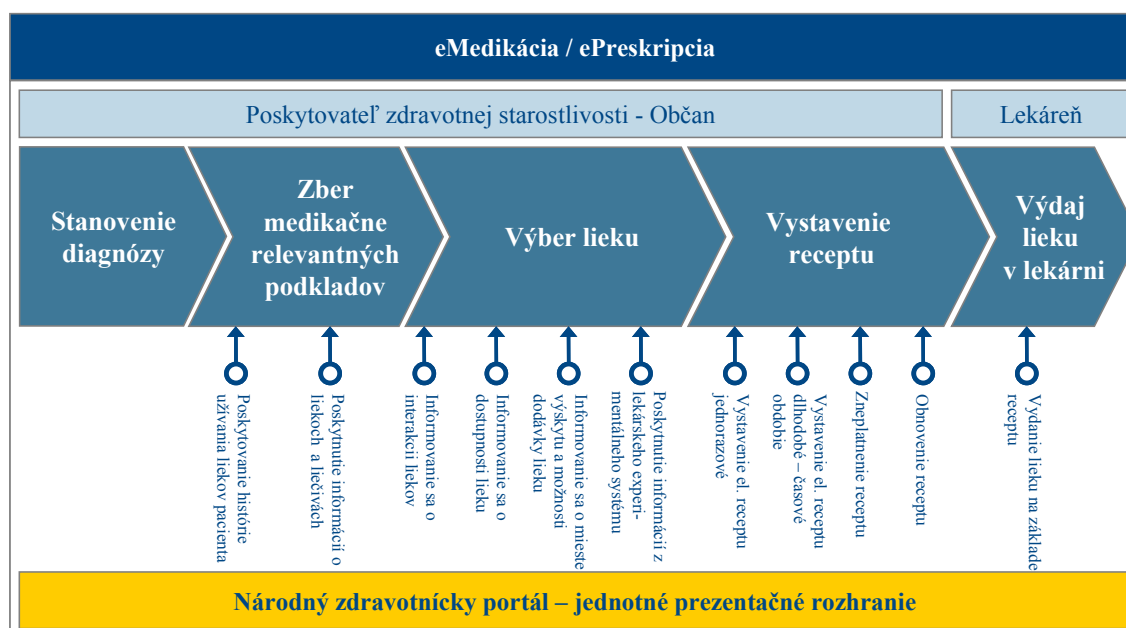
eMedikácia / ePreskripcia

Poskytovateľ zdravotnej starostlivosti - Občan

Lekáreň

Stanovenie diagnózy

Zber medikačne relevantných podkladov

Výber lieku

Vystavenie receptu

Výdaj lieku v lekárni

Poskytovanie histórie užívania liekov pacienta

Poskytnutie informácií o liekoch a liečivách

Informovanie sa o interakcii liekov

Informovanie sa o dostupnosti lieku

Informovanie sa o mieste výskytu a možnosti dodávky lieku

Poskytnutie informácií z lekárskeho experimentálneho systému

Vystavenie el. receptu jednorazové

Vystavenie el. receptu dlhodobé – časové obdobie

Zneplatnenie receptu

Obnovenie receptu

Vydanie lieku na základe receptu

Národný zdravotnícky portál – jednotné prezentačné rozhranie